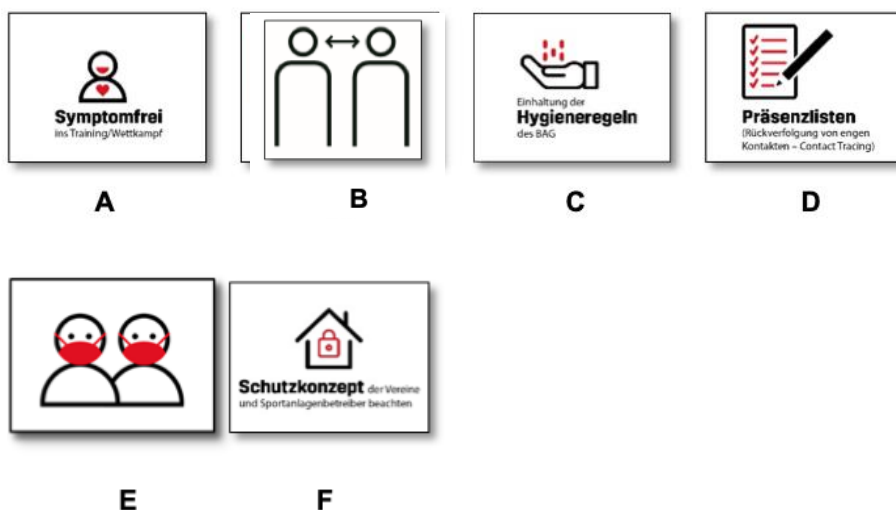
Symptomfrei
ins Training/Wettkampf

A

B

Einhaltung der
Hygieneregeln
des BAG

C

Präsenzlisten
(Rückverfolgung von engen Kontakten – Contact Tracing)

D

E

Schutzkonzept der Vereine und Sportanlagenbetreiber beachten

F